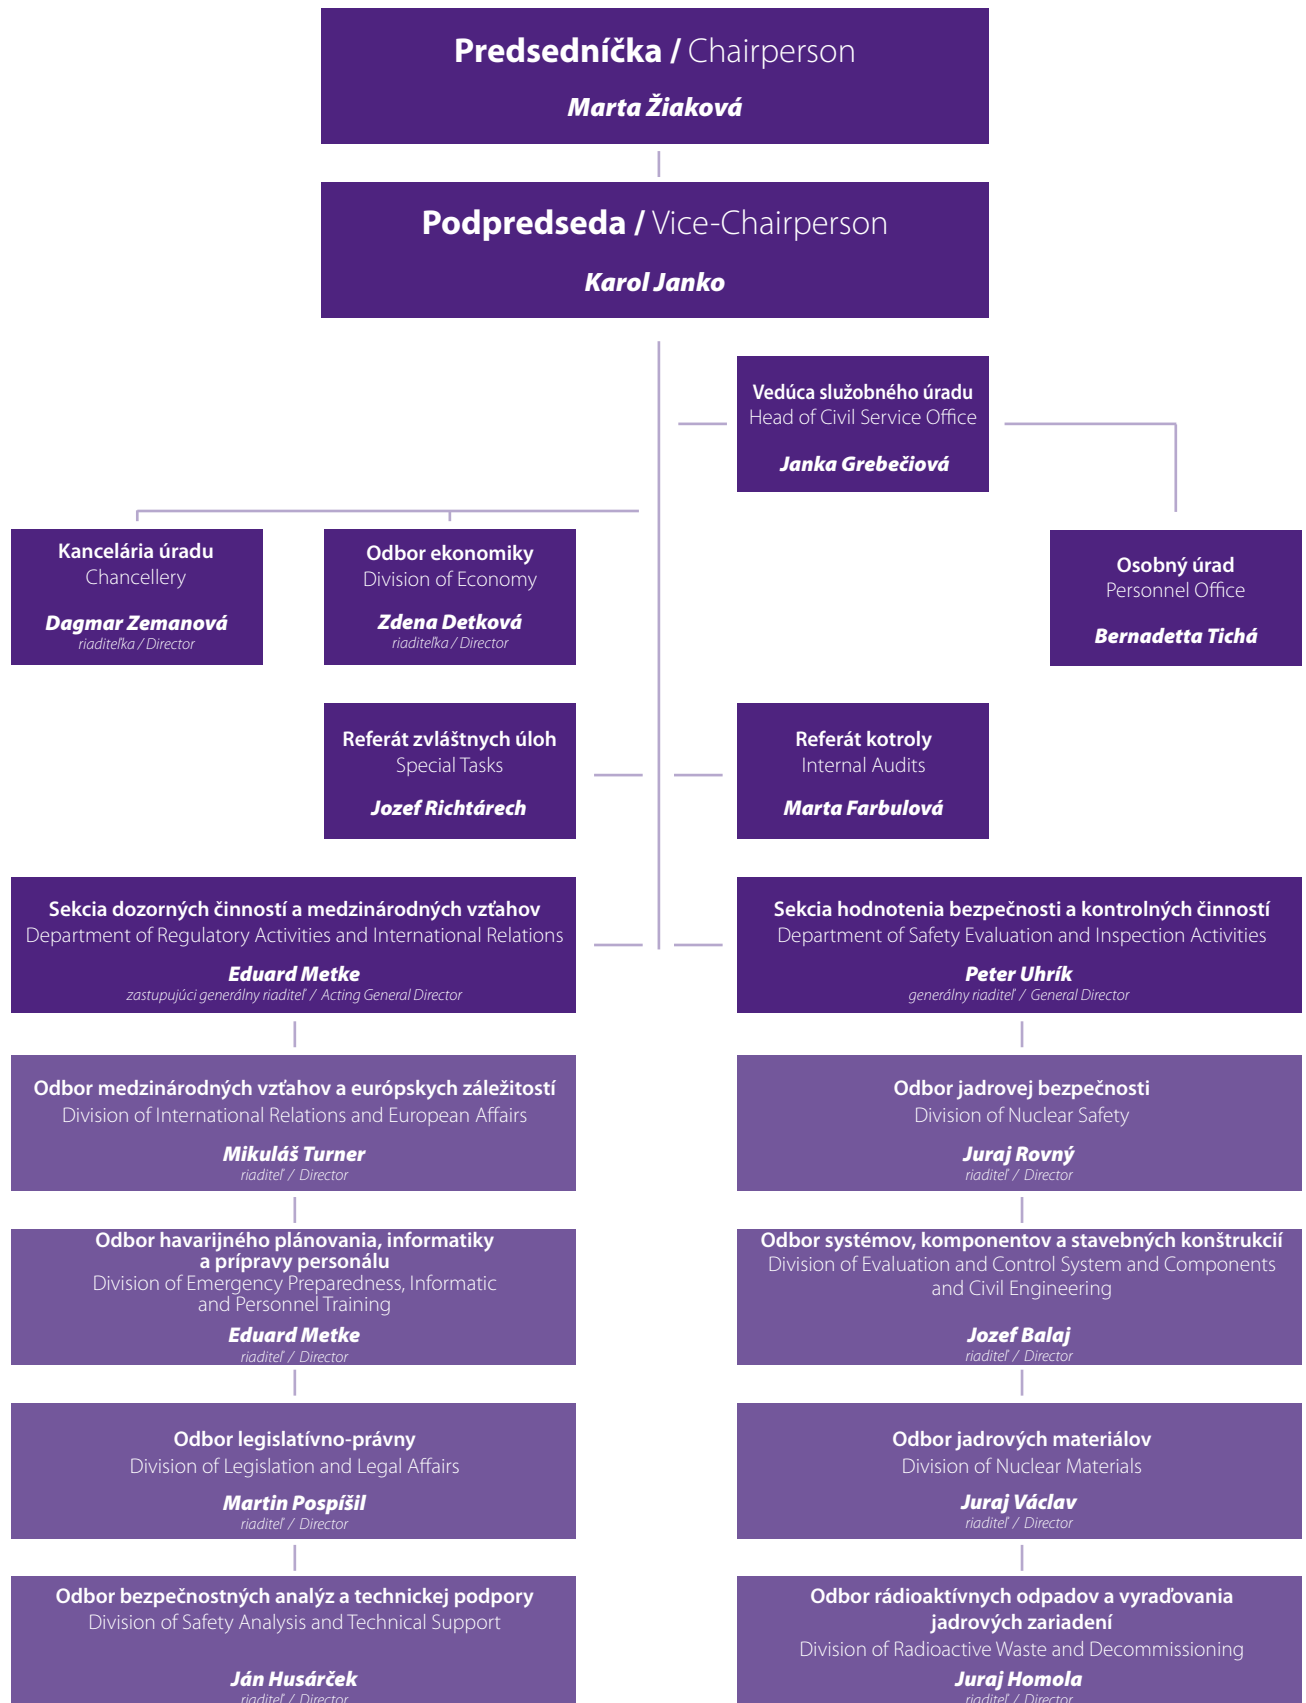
**Predsedníčka** / Chairperson
*Marta Žiaková*

**Podpredseda** / Vice-Chairperson
*Karol Janko*

**Vedúca služobného úradu**
Head of Civil Service Office
*Janka Grebečiová*

**Kancelária úradu**
Chancellery
*Dagmar Zemanová*
riaditeľka / Director

**Odbor ekonomiky**
Division of Economy
*Zdena Detková*
riaditeľka / Director

**Osobný úrad**
Personnel Office
*Bernadetta Tichá*

**Referát zvláštnych úloh**
Special Tasks
*Jozef Richtárech*

**Referát kotroly**
Internal Audits
*Marta Farbulová*

**Sekcia dozorných činností a medzinárodných vzťahov**
Department of Regulatory Activities and International Relations
*Eduard Metke*
zastupujúci generálny riaditeľ / Acting General Director

**Odbor medzinárodných vzťahov a európskych záležitostí**
Division of International Relations and European Affairs
*Mikuláš Turner*
riaditeľ / Director

**Odbor havarijného plánovania, informatiky a prípravy personálu**
Division of Emergency Preparedness, Informatic and Personnel Training
*Eduard Metke*
riaditeľ / Director

**Odbor legislatívno-právny**
Division of Legislation and Legal Affairs
*Martin Pospíšil*
riaditeľ / Director

**Odbor bezpečnostných analýz a technickej podpory**
Division of Safety Analysis and Technical Support
*Ján Husárček*
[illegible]

**Sekcia hodnotenia bezpečnosti a kontrolných činností**
Department of Safety Evaluation and Inspection Activities
*Peter Uhrík*
generálny riaditeľ / General Director

**Odbor jadrovej bezpečnosti**
Division of Nuclear Safety
*Juraj Rovný*
riaditeľ / Director

**Odbor systémov, komponentov a stavebných konštrukcií**
Division of Evaluation and Control System and Components and Civil Engineering
*Jozef Balaj*
riaditeľ / Director

**Odbor jadrových materiálov**
Division of Nuclear Materials
*Juraj Václav*
riaditeľ / Director

**Odbor rádioaktívnych odpadov a vyraďovania jadrových zariadení**
Division of Radioactive Waste and Decommissioning
*Juraj Homola*
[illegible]